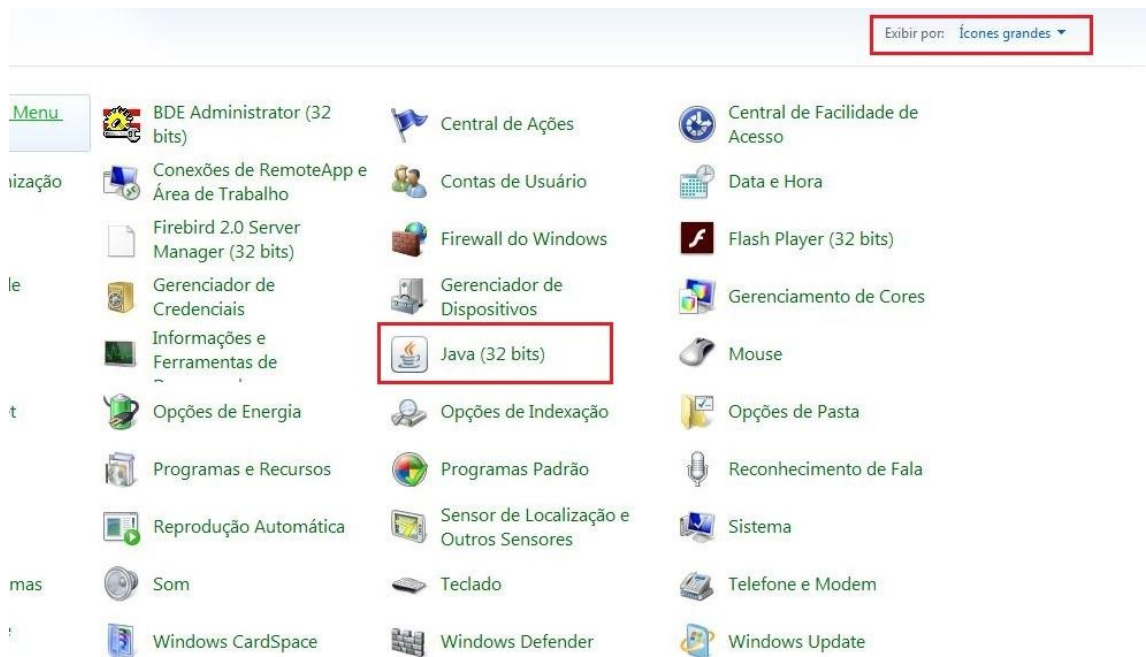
Exibir por: Ícones grandes

Menu
ização
le
t
mas

BDE Administrator (32 bits)
Central de Ações
Central de Facilidade de Acesso
Conexões de RemoteApp e Área de Trabalho
Contas de Usuário
Data e Hora
Firebird 2.0 Server Manager (32 bits)
Firewall do Windows
Flash Player (32 bits)
Gerenciador de Credenciais
Gerenciador de Dispositivos
Gerenciamento de Cores
Informações e Ferramentas de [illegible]
Java (32 bits)
Mouse
Opções de Energia
Opções de Indexação
Opções de Pasta
Programas e Recursos
Programas Padrão
Reconhecimento de Fala
Reprodução Automática
Sensor de Localização e Outros Sensores
Sistema
Som
Teclado
Telefone e Modem
Windows CardSpace
Windows Defender
Windows Update